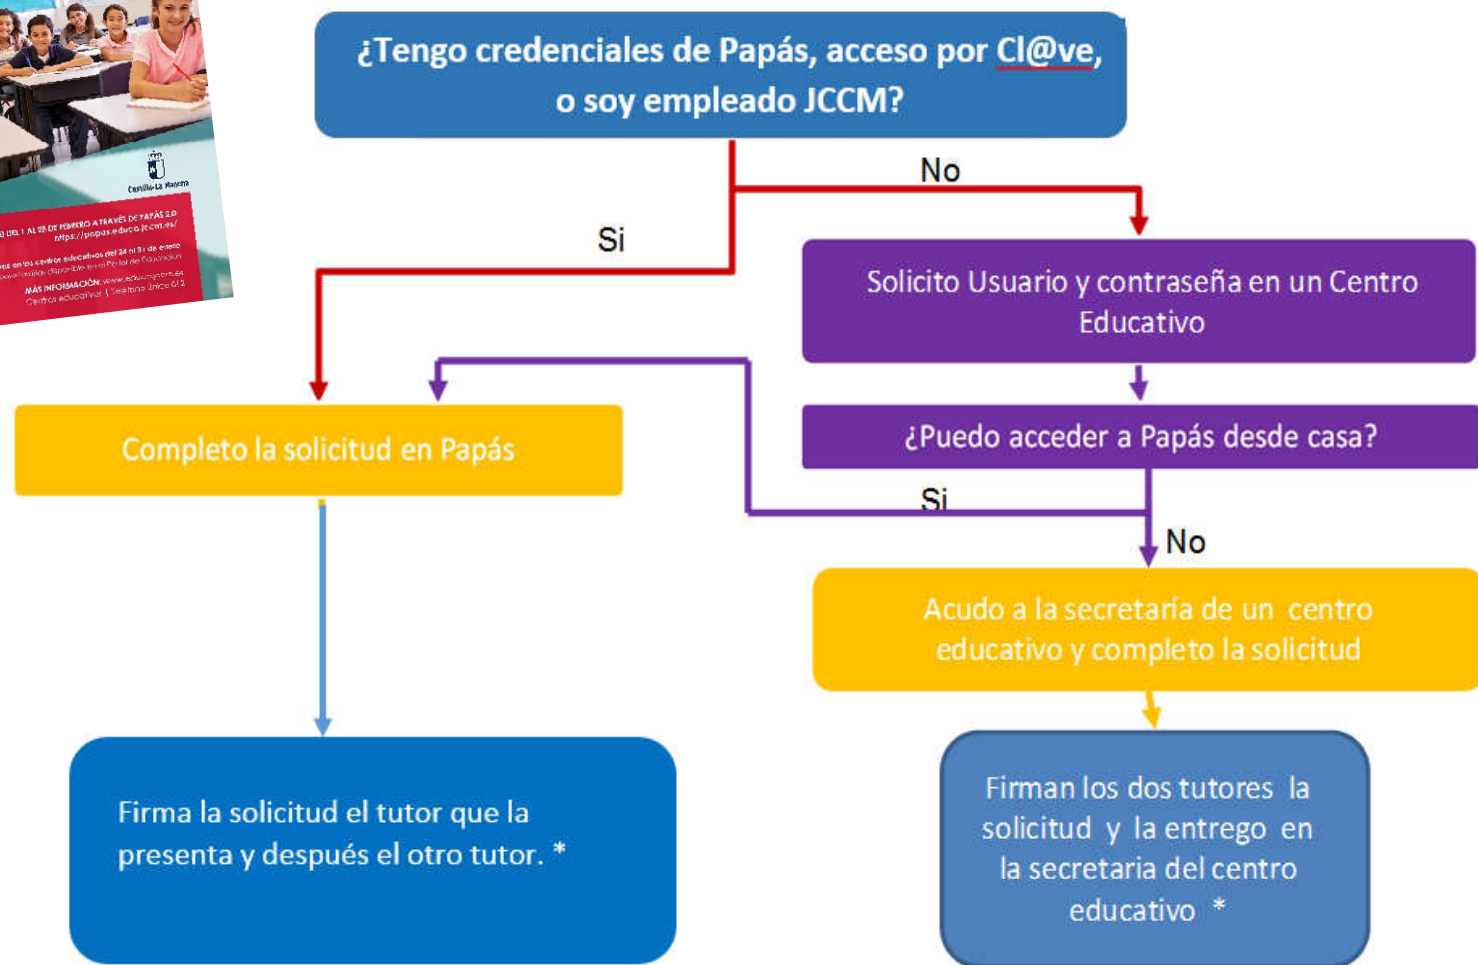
Castilla-La Mancha

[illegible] DEL 1 AL 28 DE FEBRERO A TRAVÉS DE PAPÁS 2.0
https://papas.educa.jccm.es/
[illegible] en los centros educativos del 24 al 31 de enero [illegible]
MÁS INFORMACIÓN: www.educa.jccm.es
Centros educativos | Teléfono único 012

¿Tengo credenciales de Papás, acceso por Cl@ve, o soy empleado JCCM?

No

Si

Solicito Usuario y contraseña en un Centro Educativo

¿Puedo acceder a Papás desde casa?

Si

No

Completo la solicitud en Papás

Acudo a la secretaría de un centro educativo y completo la solicitud

Firma la solicitud el tutor que la presenta y después el otro tutor. *

Firman los dos tutores la solicitud y la entrego en la secretaria del centro educativo *